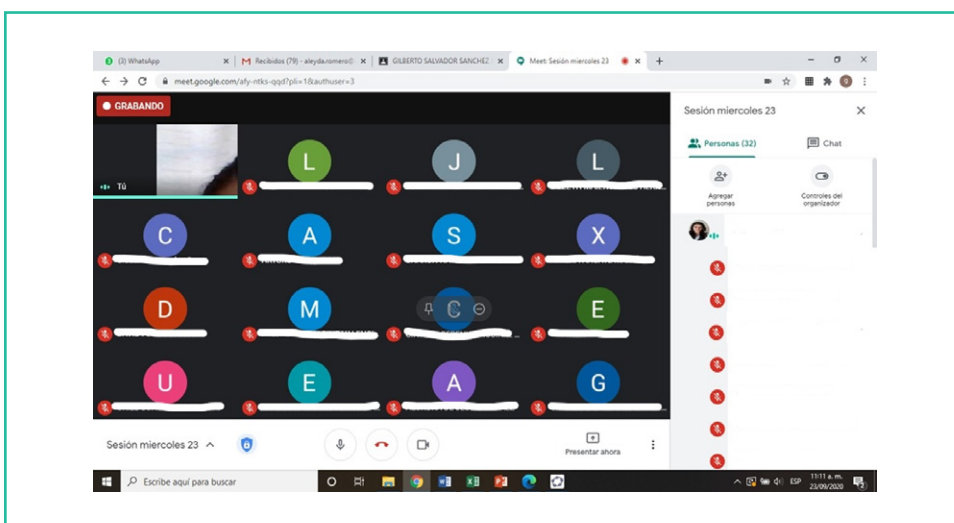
(3) WhatsApp
Recibidos (79) - aleyda.romero@
GILBERTO SALVADOR SANCHEZ
Meet: Sesión miercoles 23
meet.google.com/afy-ntks-qqd?pli=1&authuser=3
GRABANDO
Tú
L
J
L
C
A
S
X
D
M
C
E
U
E
A
G
Sesión miercoles 23
Presentar ahora
Sesión miercoles 23
Personas (32)
Chat
Agregar personas
Controles del organizador
Escribe aquí para buscar
ESP
11:11 a. m.
23/09/2020